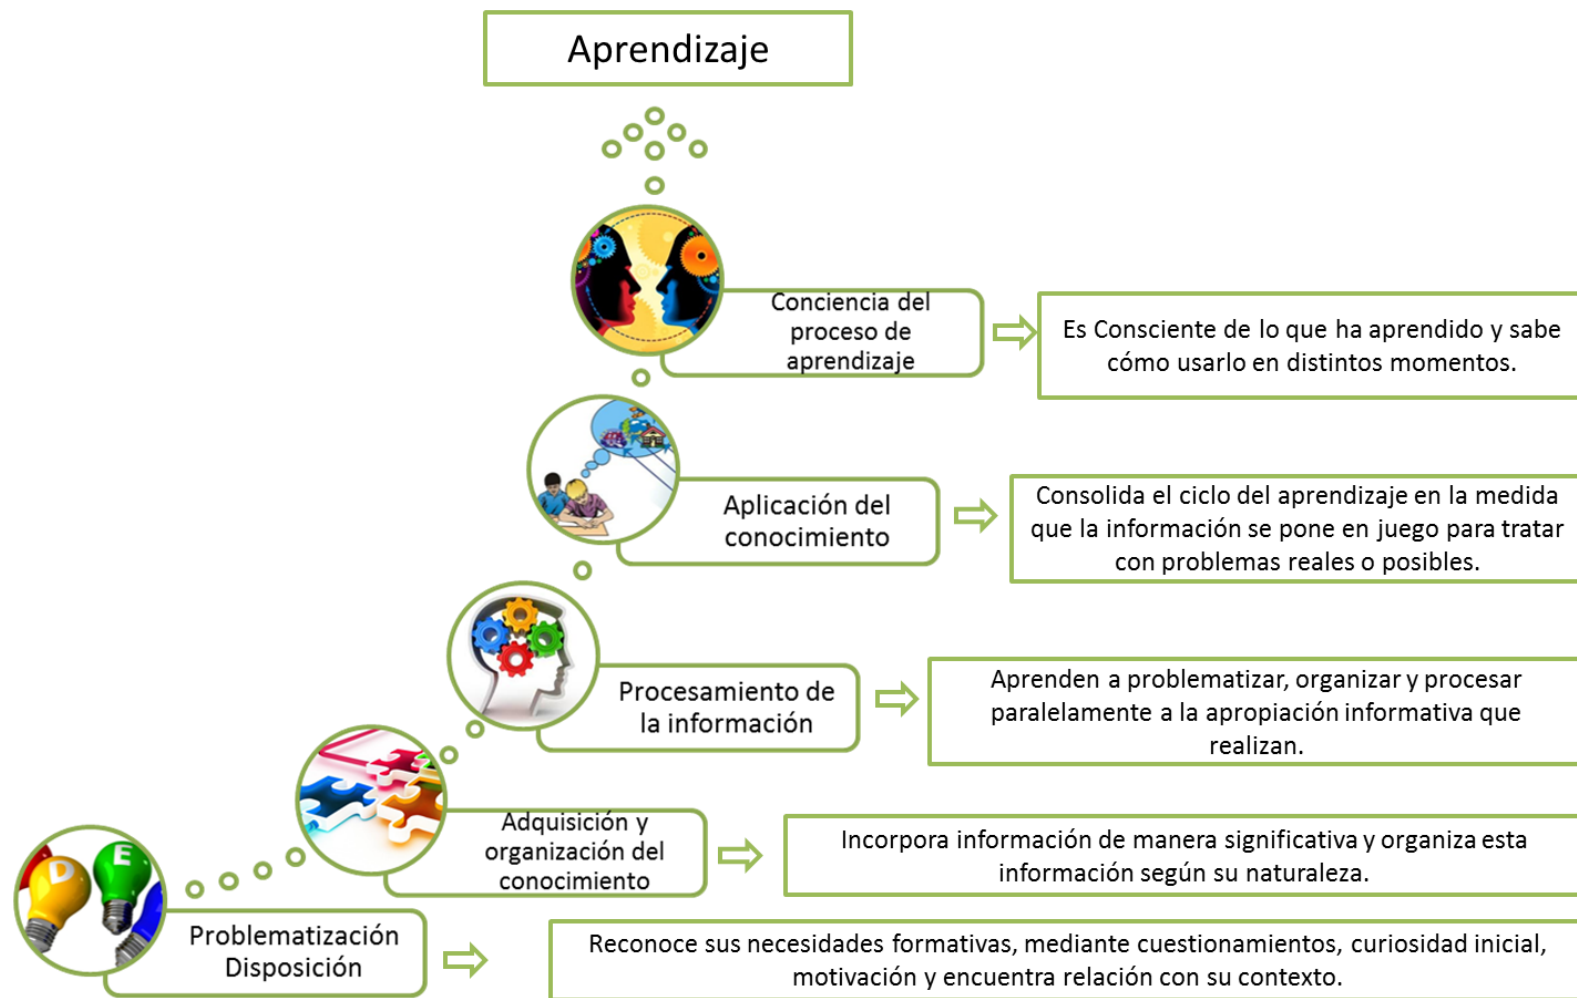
Aprendizaje

Conciencia del proceso de aprendizaje

Es Consciente de lo que ha aprendido y sabe cómo usarlo en distintos momentos.

Aplicación del conocimiento

Consolida el ciclo del aprendizaje en la medida que la información se pone en juego para tratar con problemas reales o posibles.

Procesamiento de la información

Aprenden a problematizar, organizar y procesar paralelamente a la apropiación informativa que realizan.

Adquisición y organización del conocimiento

Incorpora información de manera significativa y organiza esta información según su naturaleza.

D E

Problematización Disposición

Reconoce sus necesidades formativas, mediante cuestionamientos, curiosidad inicial, motivación y encuentra relación con su contexto.